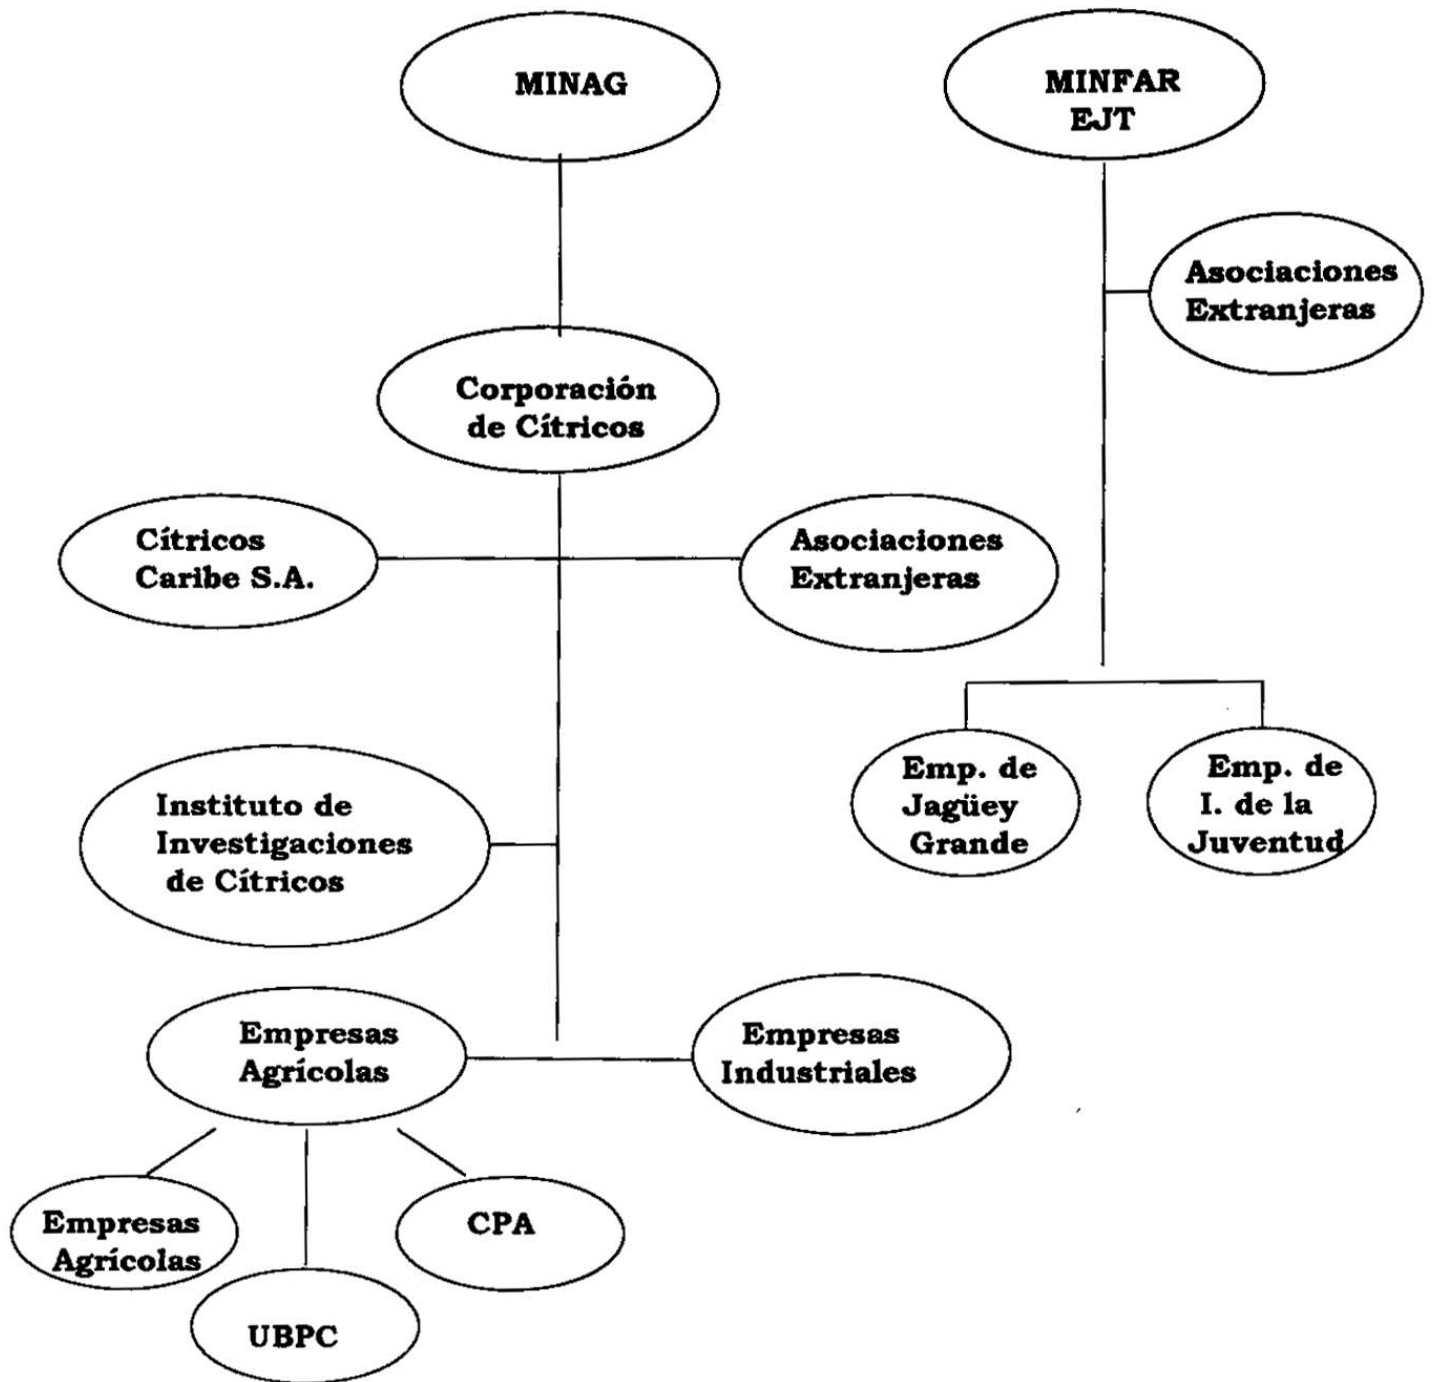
MINAG

MINFAR
EJT

Asociaciones
Extranjeras

Corporación
de Cítricos

Cítricos
Caribe S.A.

Asociaciones
Extranjeras

Emp. de
Jagüey
Grande

Emp. de
I. de la
Juventud

Instituto de
Investigaciones
de Cítricos

Empresas
Agrícolas

Empresas
Industriales

Empresas
Agrícolas

CPA

UBPC